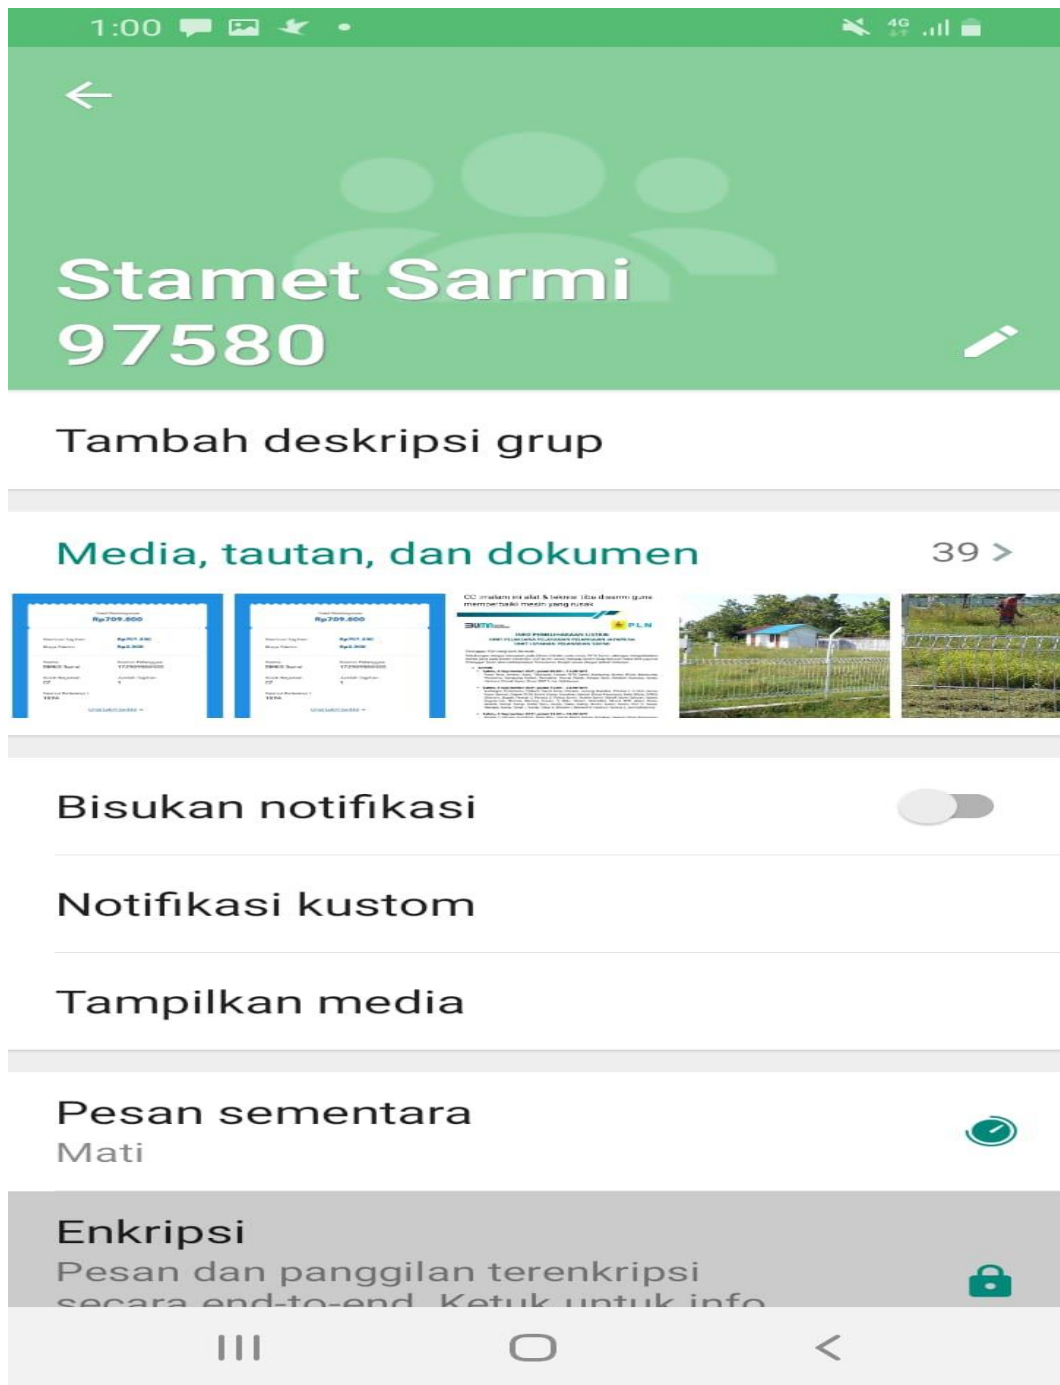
1:00

Stamet Sarmi 97580

Tambah deskripsi grup

Media, tautan, dan dokumen

39 >

Rp709.600

Rp709.600

PLN

Bisukan notifikasi

Notifikasi kustom

Tampilkan media

Pesan sementara

Mati

Enkripsi

Pesan dan panggilan terenkripsi secara end-to-end. Ketuk untuk info